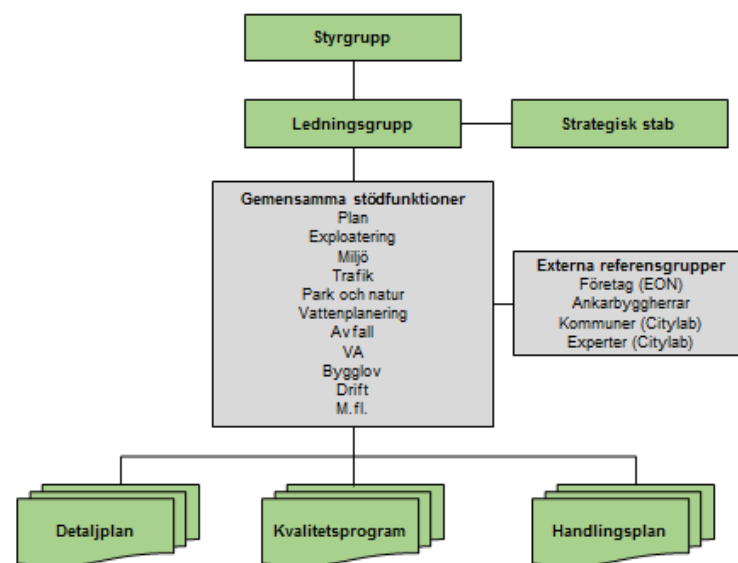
Styrgrupp

Ledningsgrupp

Strategisk stab

Gemensamma stödfunktioner
Plan
Exploatering
Miljö
Trafik
Park och natur
Vattenplanering
Avfall
VA
Bygglov
Drift
M.fl.

Externa referensgrupper
Företag (EON)
Ankarbyggherrar
Kommuner (Citylab)
Experter (Citylab)

Detaljplan

Kvalitetsprogram

Handlingsplan